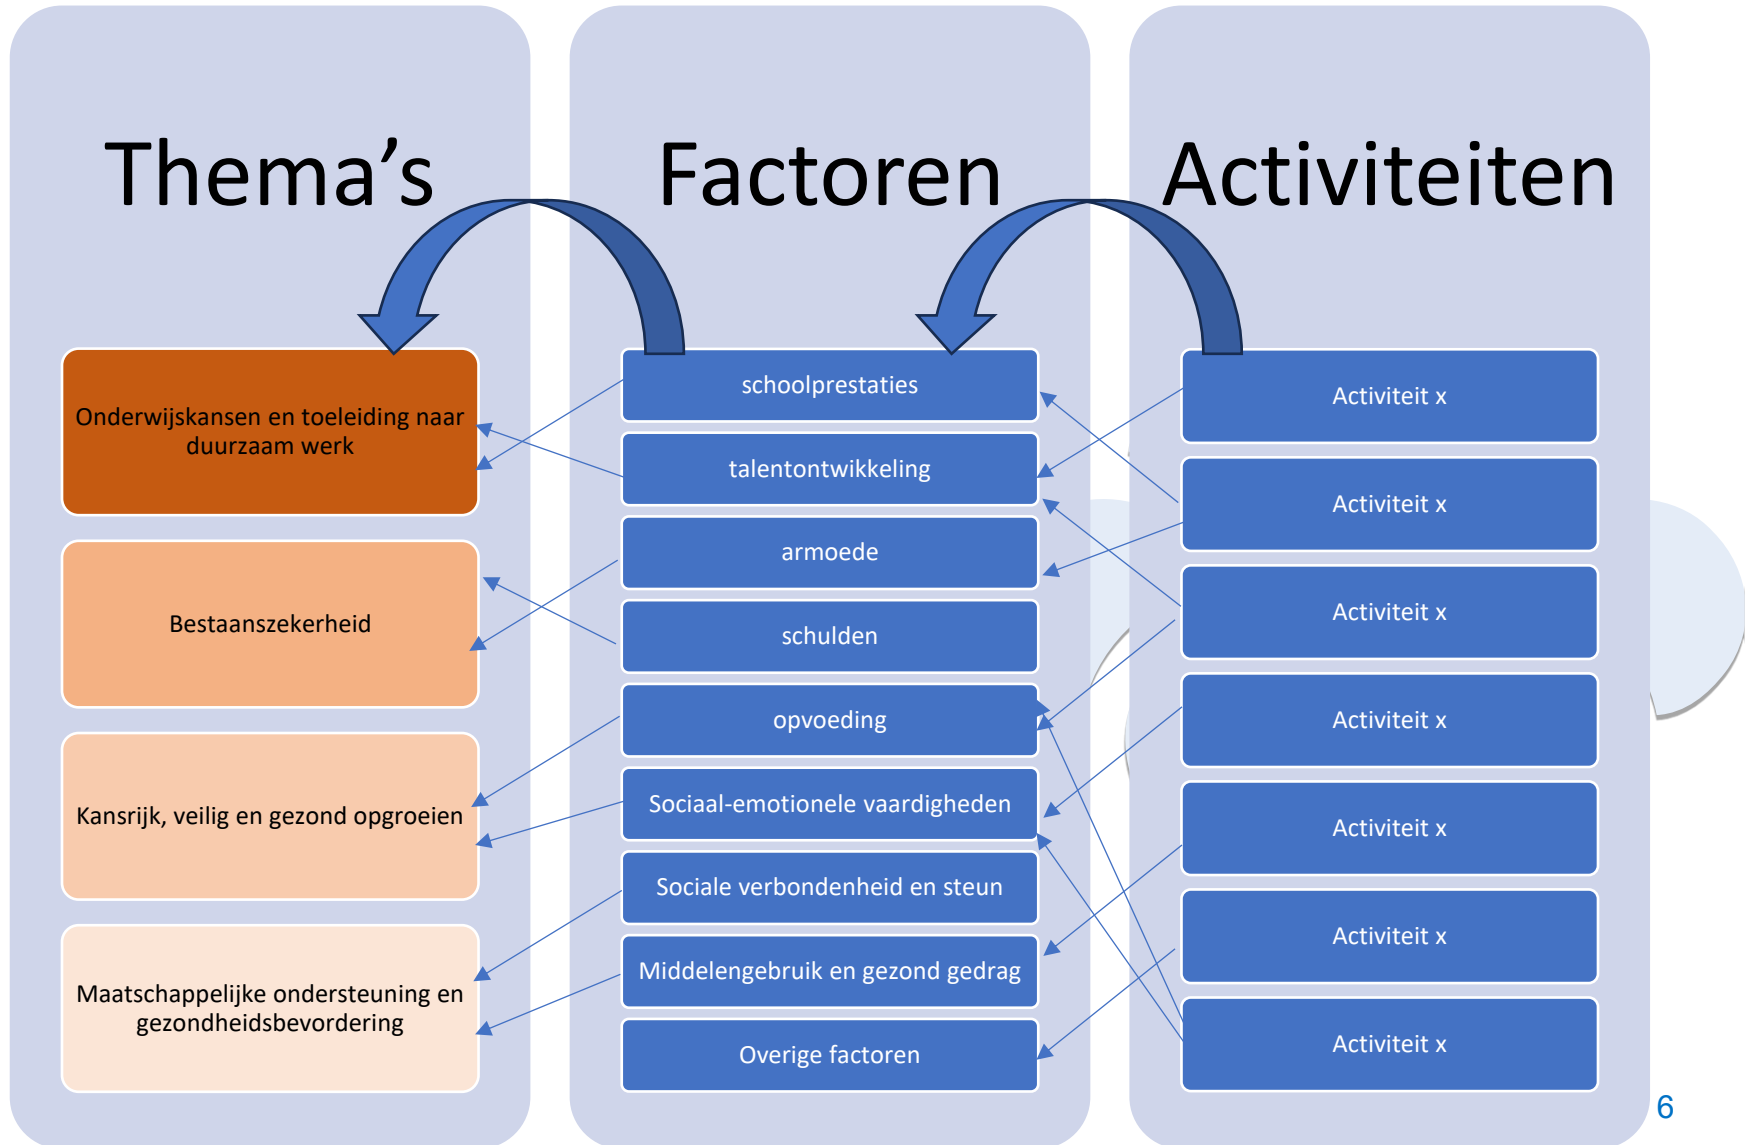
Thema's

Onderwijskansen en toeleiding naar duurzaam werk

Bestaanszekerheid

Kansrijk, veilig en gezond opgroeien

Maatschappelijke ondersteuning en gezondheidsbevordering

Factoren

schoolprestaties

talentontwikkeling

armoede

schulden

opvoeding

Sociaal-emotionele vaardigheden

Sociale verbondenheid en steun

Middelengebruik en gezond gedrag

Overige factoren

Activiteiten

Activiteit x

Activiteit x

Activiteit x

Activiteit x

Activiteit x

Activiteit x

Activiteit x

6